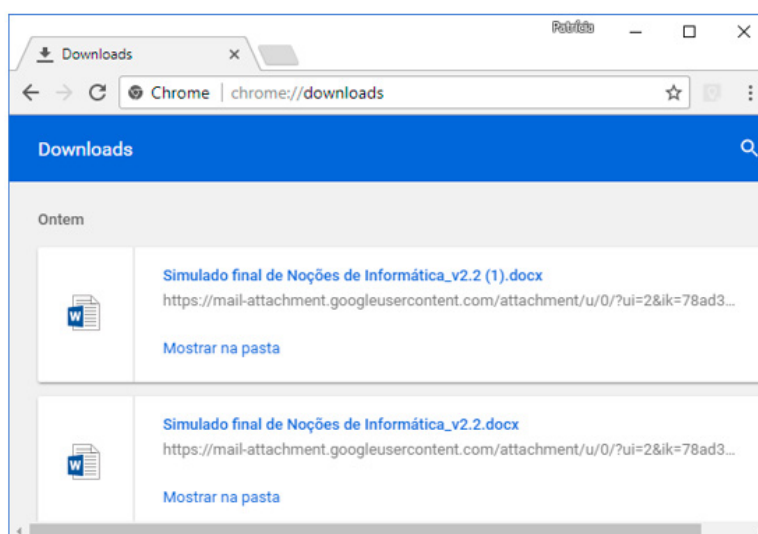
Patrícia

Downloads ×

Chrome | chrome://downloads

Downloads

Ontem

Simulado final de Noções de Informática_v2.2 (1).docx
https://mail-attachment.googleusercontent.com/attachment/u/0/?ui=2&ik=78ad3...
Mostrar na pasta

Simulado final de Noções de Informática_v2.2.docx
https://mail-attachment.googleusercontent.com/attachment/u/0/?ui=2&ik=78ad3...
Mostrar na pasta